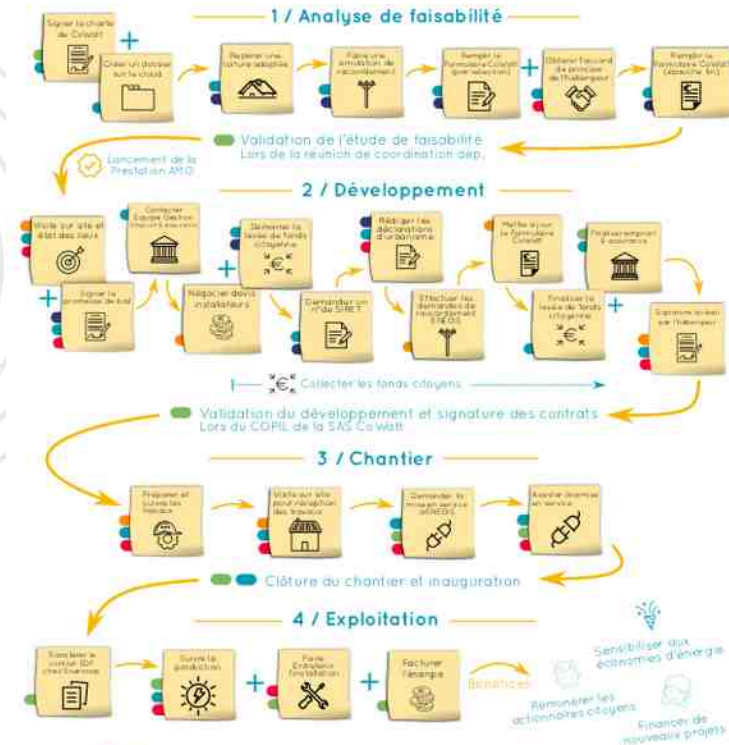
1 / Analyse de faisabilité

Signer la charte de CoWatt

Créer un dossier sur le cloud

Repérer une toiture adaptée

Faire une simulation de raccordement

Remplir le Formulaire CoWatt (pré-sélection)

Obtenir l'accord de principe de l'hébergeur

Remplir le Formulaire CoWatt (ébauche BP)

Validation de l'étude de faisabilité
Lors de la réunion de coordination dep.

Lancement de la Prestation AMO

2 / Développement

Visite sur site et état des lieux

Signer la promesse de bail

Contacter Equipe Gestion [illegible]

Négocier devis installateurs

Démarrer la levée de fonds citoyenne

Demander un n° de SIRET

Rédiger les déclarations d'urbanisme

Effectuer les demandes de raccordement ENEDIS

Mettre à jour le Formulaire CoWatt

Finaliser la levée de fonds citoyenne

Financement & assurance

Signature du bail par l'hébergeur

Collecter les fonds citoyens

Validation du développement et signature des contrats
Lors du COPIL de la SAS CoWatt

3 / Chantier

Préparer et suivre les travaux

Visite sur site pour réception des travaux

Demander la mise en service ENEDIS

Assister à la mise en service

Clôture du chantier et inauguration

4 / Exploitation

Transférer le contrat EDF OA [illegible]

Suivre la production

Faire Entretenir l'installation

Facturer l'énergie

Bénéfices

Sensibiliser aux économies d'énergie

Rémunérer les actionnaires citoyens

Financer de nouveaux projets